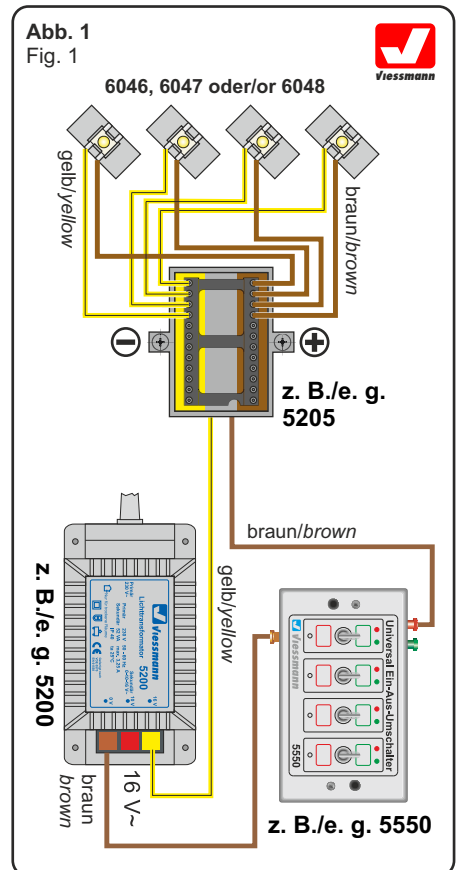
Abb. 1
Fig. 1

Viessmann

6046, 6047 oder/or 6048

gelb/yellow

braun/brown

z. B./e. g. 5205

braun/brown

gelb/yellow

z. B./e. g. 5200

Viessmann
Lichttransformator
5200

braun
brown

16 V~

Viessmann
Universal Ein-Aus-Umschalter
5550

z. B./e. g. 5550